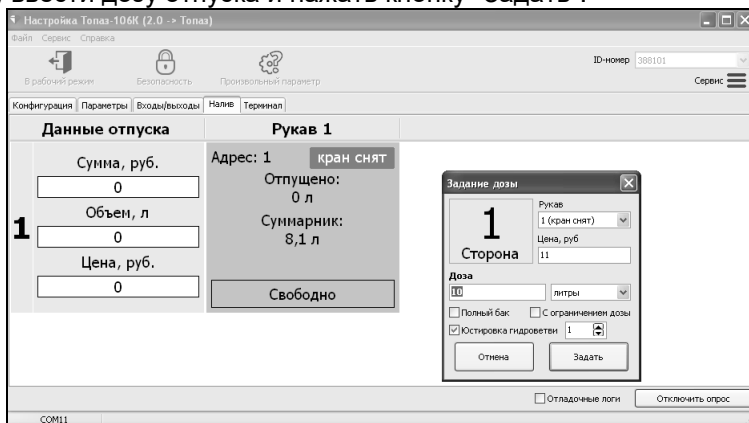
ввести дозу отпуска и нажать кнопку "Задать".

Настройка Топаз-106К (2.0 -> Топаз)

Файл Сервис Справка

В рабочий режим
Безопасность
Произвольный параметр

ID-номер 388101
Сервис

Конфигурация | Параметры | Входы/выходы | Налив | Терминал

| Данные отпуска | Рукав 1 |
|---|---|
| 1 | Сумма, руб. 0 Объем, л 0 Цена, руб. 0 | Адрес: 1 кран снят Отпущено: 0 л Суммарник: 8,1 л Свободно |

Задание дозы

1
Сторона

Рукав
1 (кран снят)
Цена, руб
11

Доза
10
литры

Полный бак
С ограничением дозы
Юстировка гидровети 1

Отмена
Задать

Отладочные логи
Отключить опрос

COM11